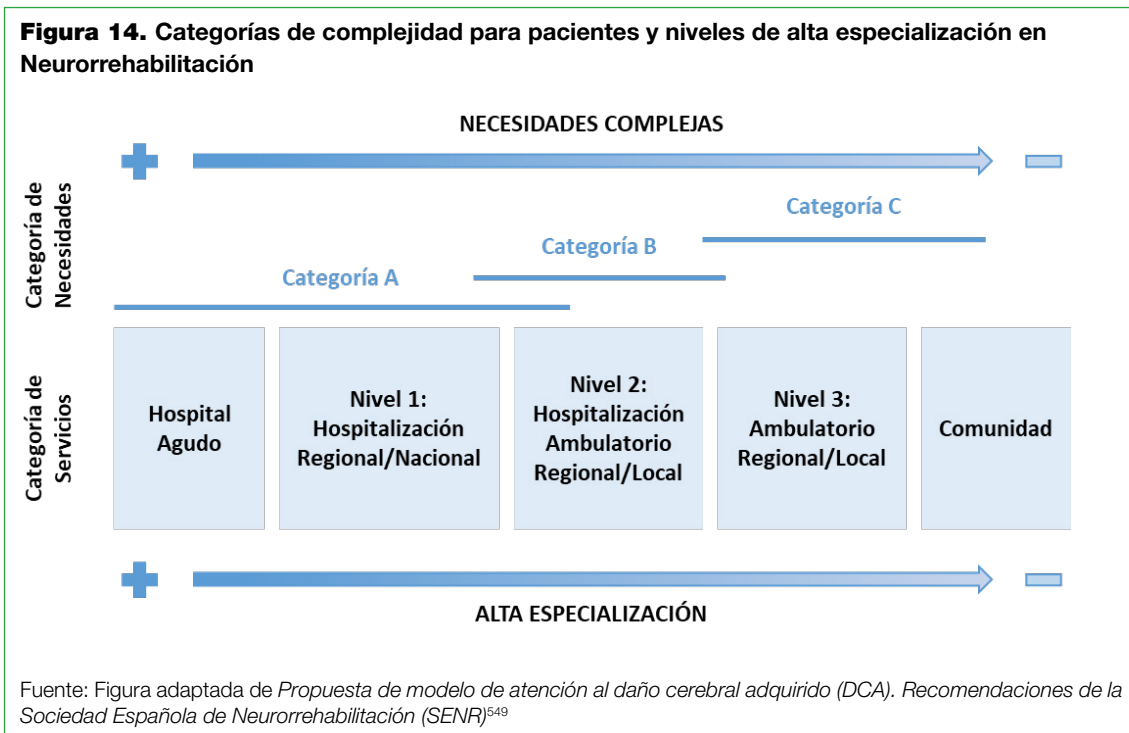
**Figura 14.** Categorías de complejidad para pacientes y niveles de alta especialización en Neurorrehabilitación

NECESIDADES COMPLEJAS

Categoría de Necesidades

Categoría C

Categoría B

Categoría A

Categoría de Servicios

Hospital Agudo

Nivel 1: Hospitalización Regional/Nacional

Nivel 2: Hospitalización Ambulatorio Regional/Local

Nivel 3: Ambulatorio Regional/Local

Comunidad

ALTA ESPECIALIZACIÓN

Fuente: Figura adaptada de *Propuesta de modelo de atención al daño cerebral adquirido (DCA). Recomendaciones de la Sociedad Española de Neurorrehabilitación (SENR)*$^{549}$